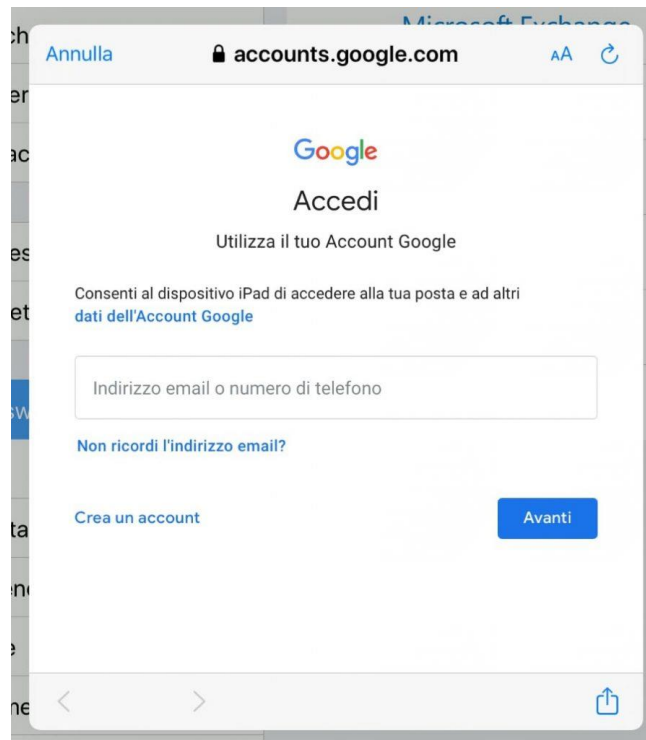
ch
er
ac
es
et
sw
ta
en
e
ne

Microsoft Exchange

Annulla
accounts.google.com
AA

Google
Accedi
Utilizza il tuo Account Google

Consenti al dispositivo iPad di accedere alla tua posta e ad altri dati dell'Account Google

Indirizzo email o numero di telefono

Non ricordi l'indirizzo email?

Crea un account
Avanti